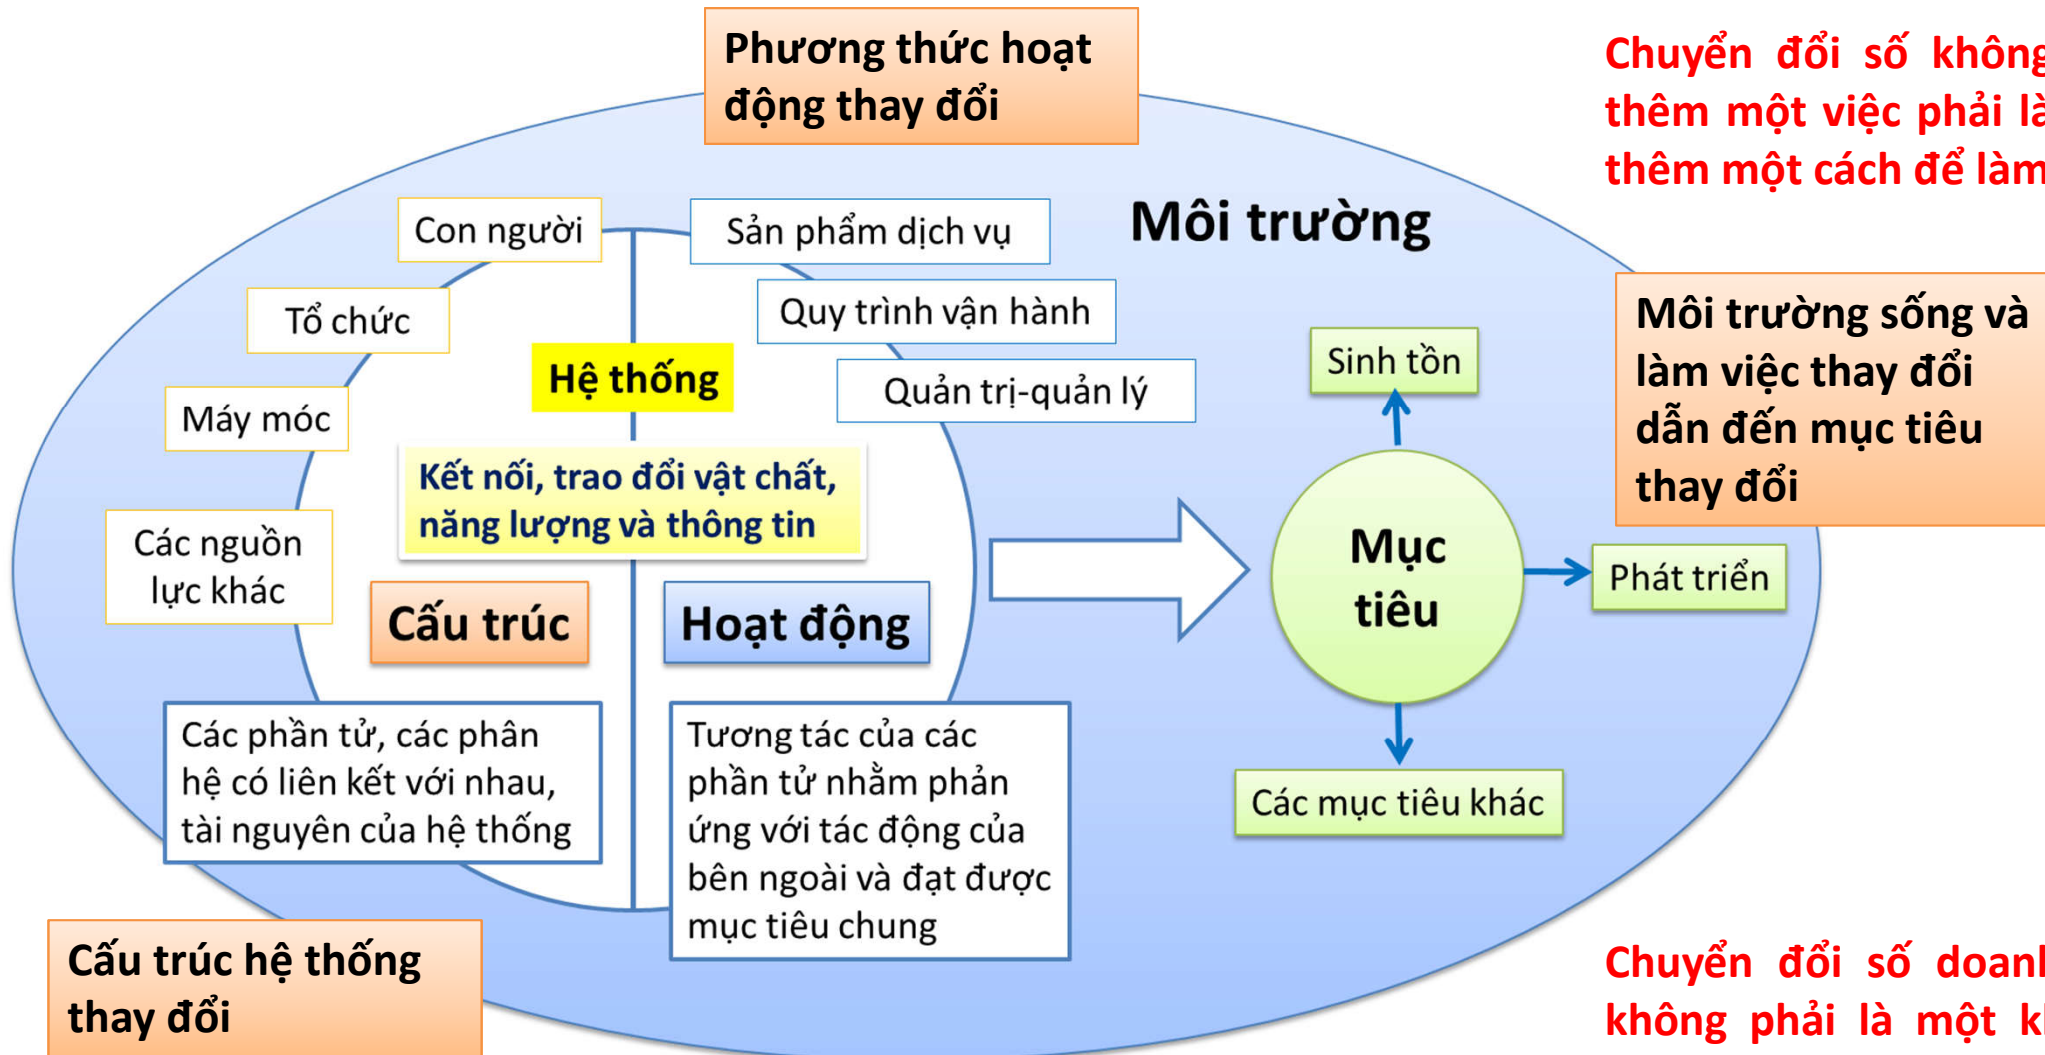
Phương thức hoạt động thay đổi

Chuyển đổi số không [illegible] thêm một việc phải l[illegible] thêm một cách để làm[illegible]

Con người

Sản phẩm dịch vụ

Môi trường

Tổ chức

Quy trình vận hành

Môi trường sống và làm việc thay đổi dẫn đến mục tiêu thay đổi

Hệ thống

Sinh tồn

Máy móc

Quản trị-quản lý

Kết nối, trao đổi vật chất, năng lượng và thông tin

Các nguồn lực khác

Mục tiêu

Phát triển

Cấu trúc

Hoạt động

Các phần tử, các phân hệ có liên kết với nhau, tài nguyên của hệ thống

Tương tác của các phần tử nhằm phản ứng với tác động của bên ngoài và đạt được mục tiêu chung

Các mục tiêu khác

Cấu trúc hệ thống thay đổi

Chuyển đổi số doan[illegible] không phải là một k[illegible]